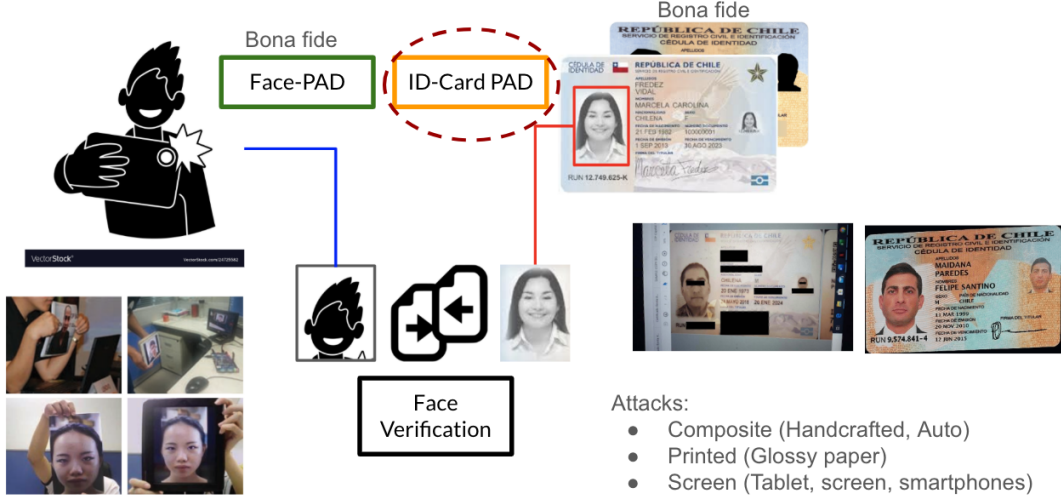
Bona fide

Face-PAD

ID-Card PAD

Bona fide

REPÚBLICA DE CHILE
SERVICIO DE REGISTRO CIVIL E IDENTIFICACIÓN
CÉDULA DE IDENTIDAD

CÉDULA DE IDENTIDAD
REPÚBLICA DE CHILE
FREDEZ
VIDAL
MARCELA CAROLINA
CHILENA
21 FEB 1992
1 SEP 2013
30 AGO 2023
RUN 12.749.625-K

VectorStock
VectorStock.com/24728561

REPÚBLICA DE CHILE
SERVICIO DE REGISTRO CIVIL E IDENTIFICACIÓN
CÉDULA DE IDENTIDAD
MAIDANA
PAREDES
FELIPE SANTINO
20 NOV 2010
17 JUN 2015
RUN 9.574.841-4

Face Verification

Attacks:
● Composite (Handcrafted, Auto)
● Printed (Glossy paper)
● Screen (Tablet, screen, smartphones)